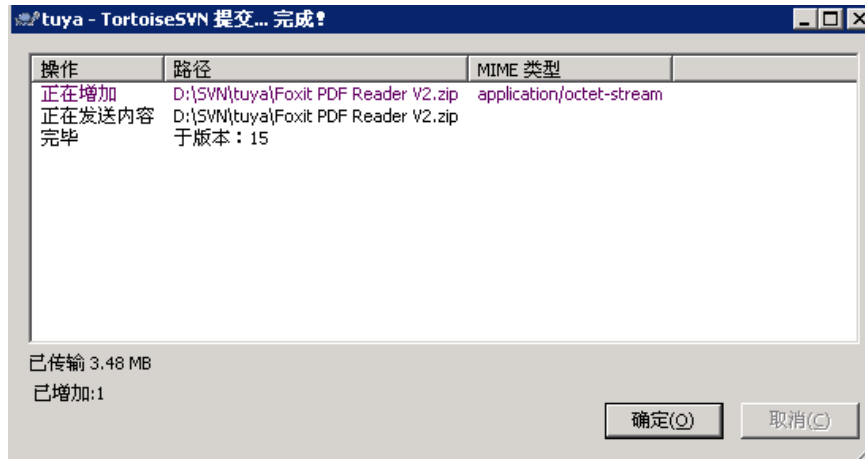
tuya - TortoiseSVN 提交... 完成!

| 操作 | 路径 | MIME 类型 |
|---|---|---|
| 正在增加 | D:\SVN\tuya\Foxit PDF Reader V2.zip | application/octet-stream |
| 正在发送内容 | D:\SVN\tuya\Foxit PDF Reader V2.zip | |
| 完毕 | 于版本：15 | |

已传输 3.48 MB

已增加:1

确定(O)

取消(C)